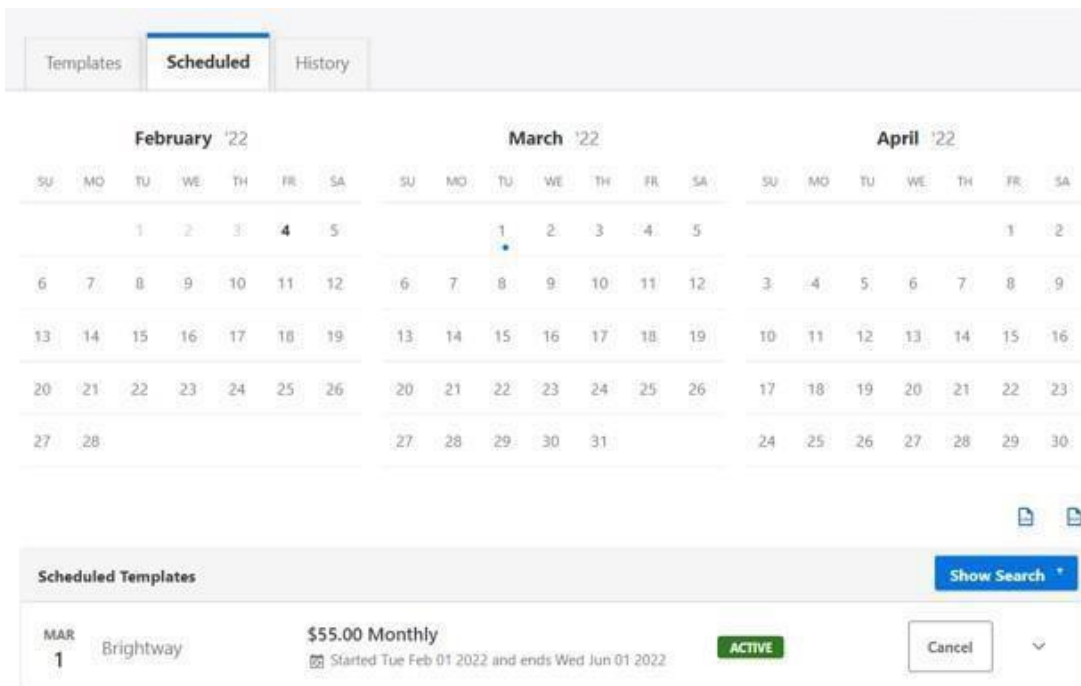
Templates Scheduled History

February '22

| SU | MO | TU | WE | TH | FR | SA |
|---|---|---|---|---|---|---|
| | | 1 | 2 | 3 | 4 | 5 |
| 6 | 7 | 8 | 9 | 10 | 11 | 12 |
| 13 | 14 | 15 | 16 | 17 | 18 | 19 |
| 20 | 21 | 22 | 23 | 24 | 25 | 26 |
| 27 | 28 | | | | | |

March '22

| SU | MO | TU | WE | TH | FR | SA |
|---|---|---|---|---|---|---|
| | | 1 | 2 | 3 | 4 | 5 |
| 6 | 7 | 8 | 9 | 10 | 11 | 12 |
| 13 | 14 | 15 | 16 | 17 | 18 | 19 |
| 20 | 21 | 22 | 23 | 24 | 25 | 26 |
| 27 | 28 | 29 | 30 | 31 | | |

April '22

| SU | MO | TU | WE | TH | FR | SA |
|---|---|---|---|---|---|---|
| | | | | | 1 | 2 |
| 3 | 4 | 5 | 6 | 7 | 8 | 9 |
| 10 | 11 | 12 | 13 | 14 | 15 | 16 |
| 17 | 18 | 19 | 20 | 21 | 22 | 23 |
| 24 | 25 | 26 | 27 | 28 | 29 | 30 |

Scheduled Templates

Show Search

MAR 1 Brightway

$55.00 Monthly

Started Tue Feb 01 2022 and ends Wed Jun 01 2022

ACTIVE

Cancel